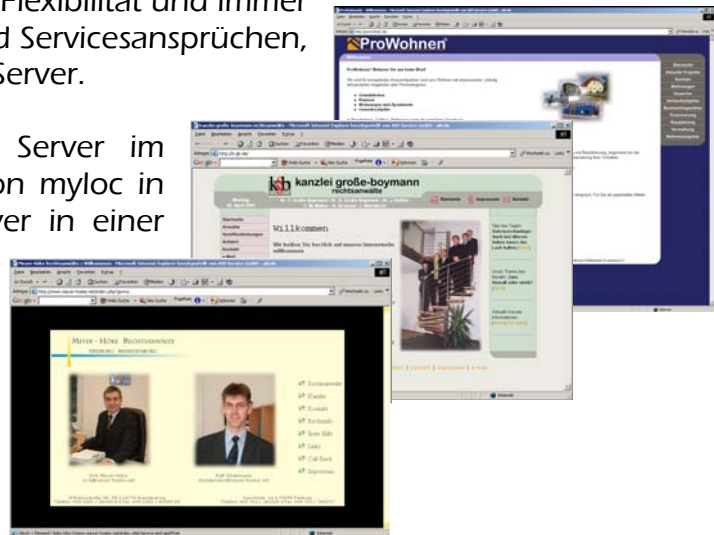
Flexibilität und immer
d Servicesansprüchen,
Server.

Server im
on myloc in
ver in einer

ProWohnen

kb kanzlei große-boymann
rechtsanwälte

Willkommen

Meyer · Höke Rechtsanwälte
Freiburg · Brandenburg

Rechtsanwälte
Kanzlei
Kontakt
Rechtsinfo
Erste Hilfe
Links
Call-Back
Impressum